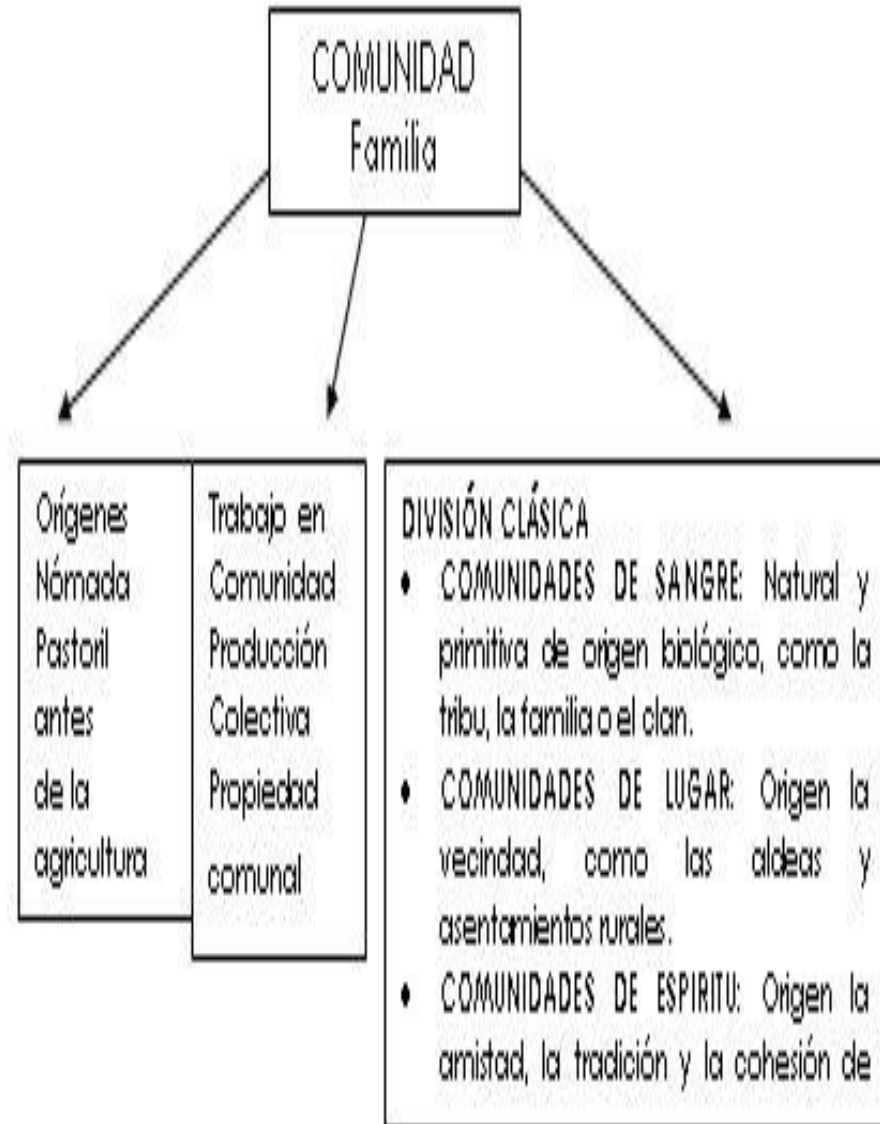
COMUNIDAD
Familia

Orígenes
Nómada
Pastoril
antes
de la
agricultura

Trabajo en
Comunidad
Producción
Colectiva
Propiedad
comunal

DIVISIÓN CLÁSICA

- COMUNIDADES DE SANGRE: Natural y primitiva de origen biológico, como la tribu, la familia o el clan.
- COMUNIDADES DE LUGAR: Origen la vecindad, como las aldeas y asentamientos rurales.
- COMUNIDADES DE ESPIRITU: Origen la amistad, la tradición y la cohesión de